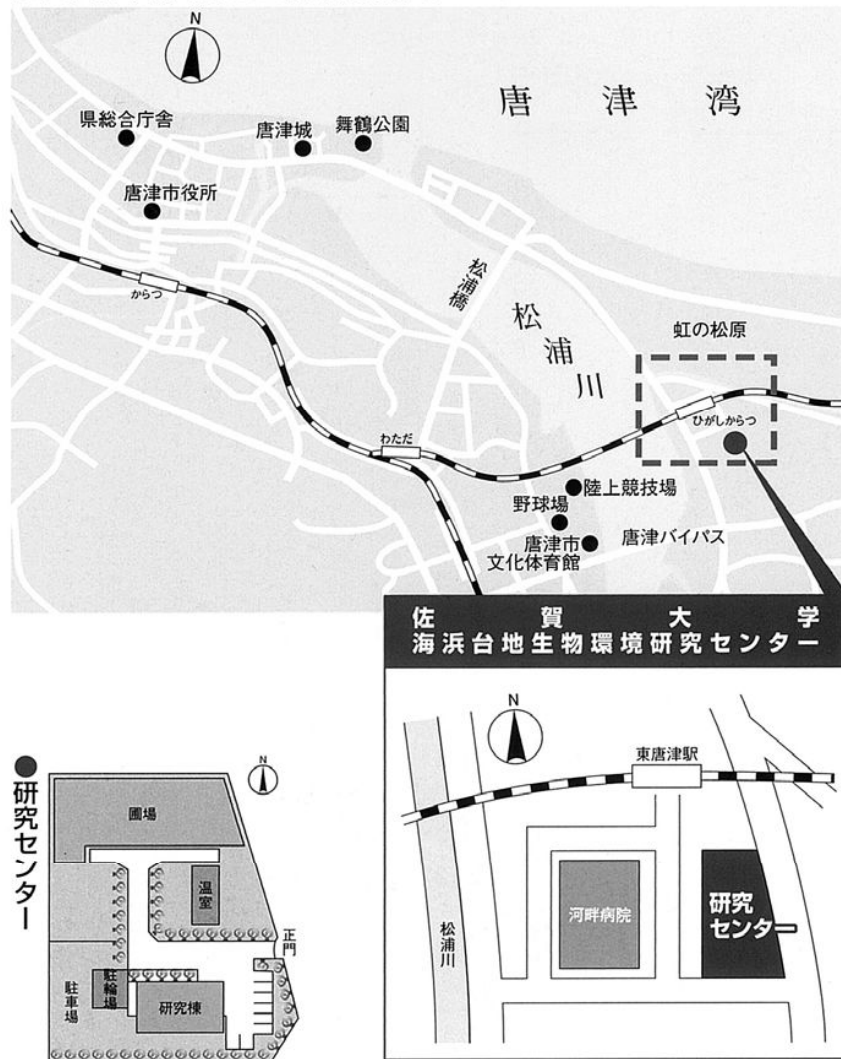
N

唐津湾

県総合庁舎

唐津城

舞鶴公園

唐津市役所

からつ

松浦橋

松浦川

虹の松原

ひがしからつ

わただ

陸上競技場

野球場

唐津市文化体育館

唐津バイパス

佐賀大学
海浜台地生物環境研究センター

N

東唐津駅

松浦川

河畔病院

研究センター

●研究センター

N

圃場

温室

正門

駐車場

駐輪場

研究棟